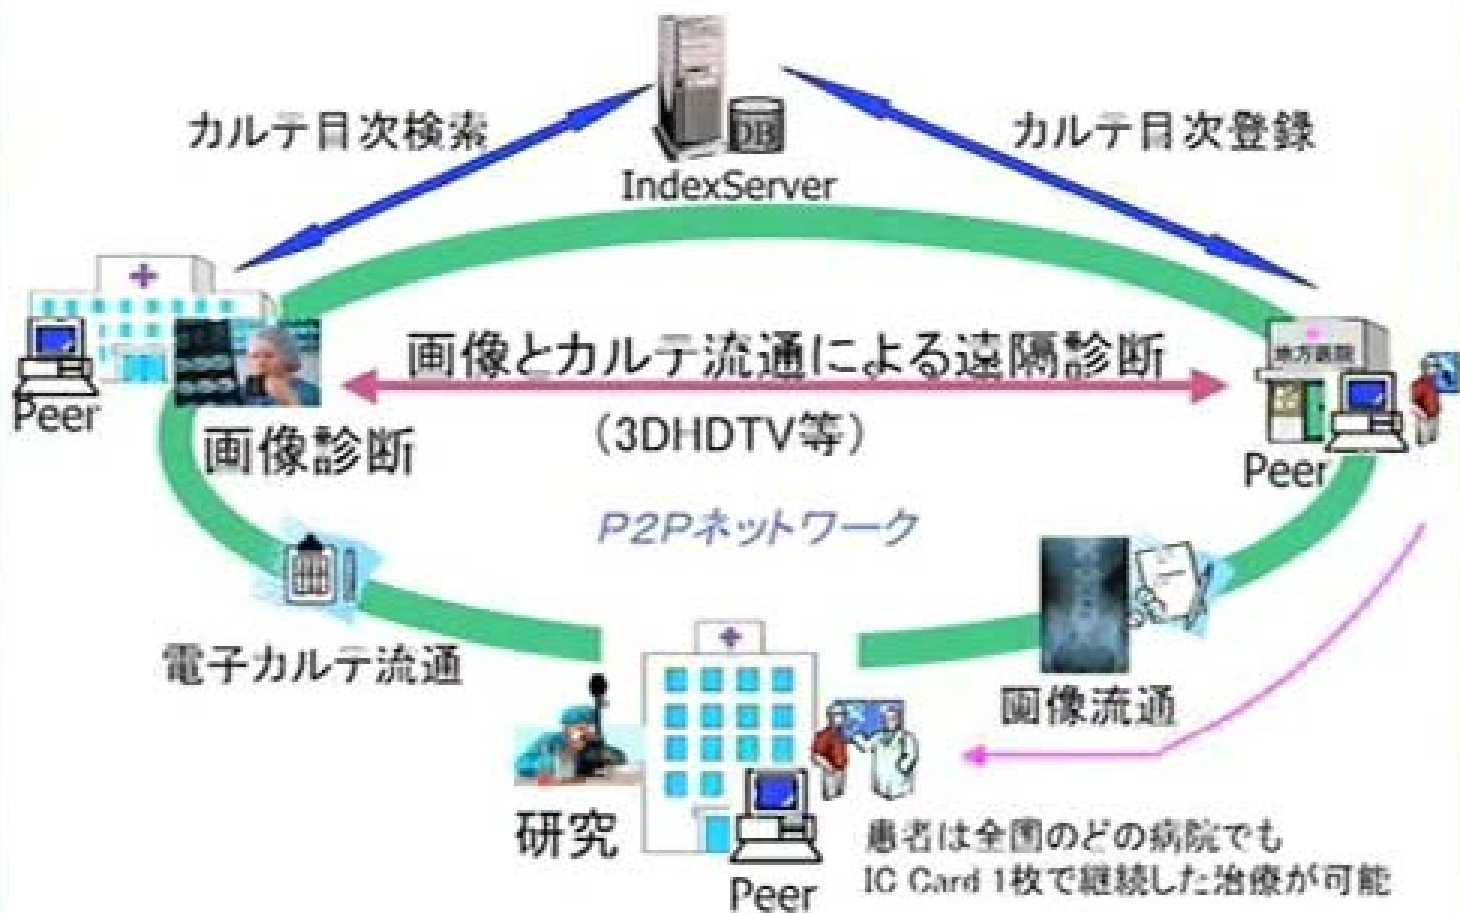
カルテ目次検索

DB

IndexServer

カルテ目次登録

Peer

画像とカルテ流通による遠隔診断

（3DHDTV等）

地方病院

Peer

画像診断

P2Pネットワーク

電子カルテ流通

画像流通

研究

Peer

患者は全国のどの病院でも
IC Card 1枚で継続した治療が可能